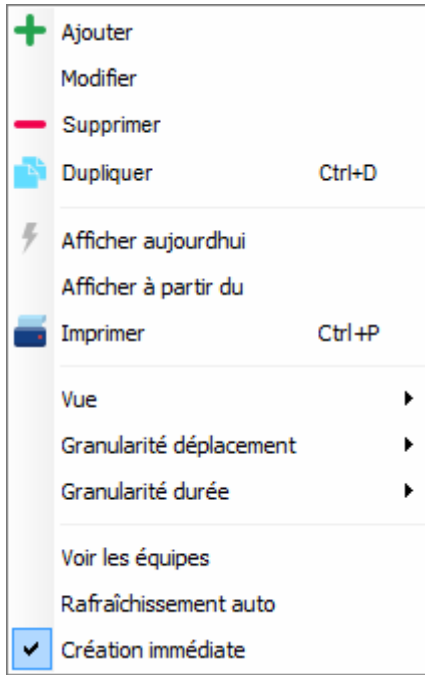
Ajouter
Modifier
Supprimer
Dupliquer Ctrl+D

Afficher aujourdhui
Afficher à partir du
Imprimer Ctrl+P

Vue
Granularité déplacement
Granularité durée

Voir les équipes
Rafraîchissement auto
Création immédiate